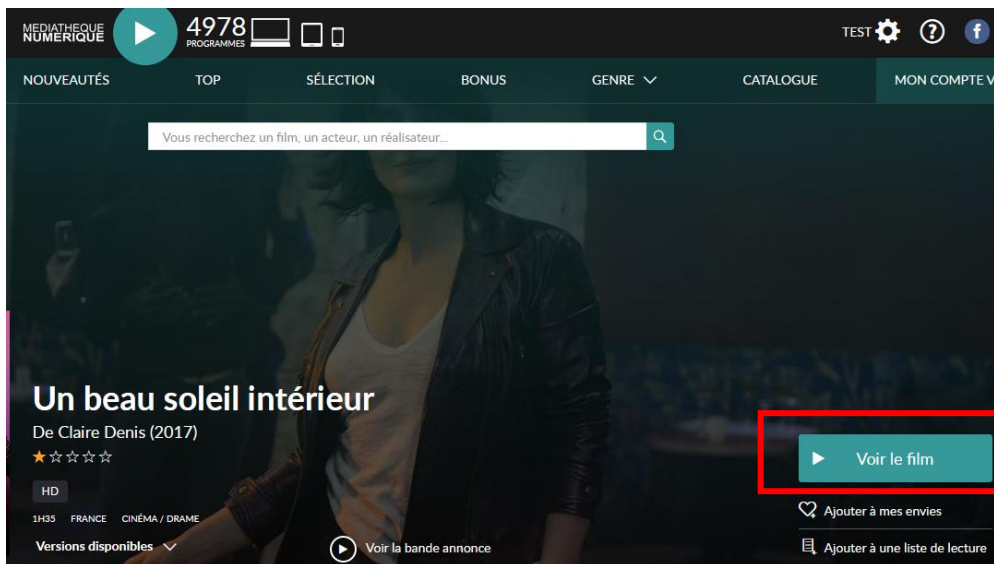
MEDIATHEQUE NUMERIQUE 4978 PROGRAMMES

TEST

NOUVEAUTÉS TOP SÉLECTION BONUS GENRE CATALOGUE MON COMPTE V

Vous recherchez un film, un acteur, un réalisateur...

Un beau soleil intérieur

De Claire Denis (2017)

★☆☆☆☆

HD

1H35 FRANCE CINÉMA / DRAME

Versions disponibles

Voir la bande annonce

Voir le film

Ajouter à mes envies

Ajouter à une liste de lecture